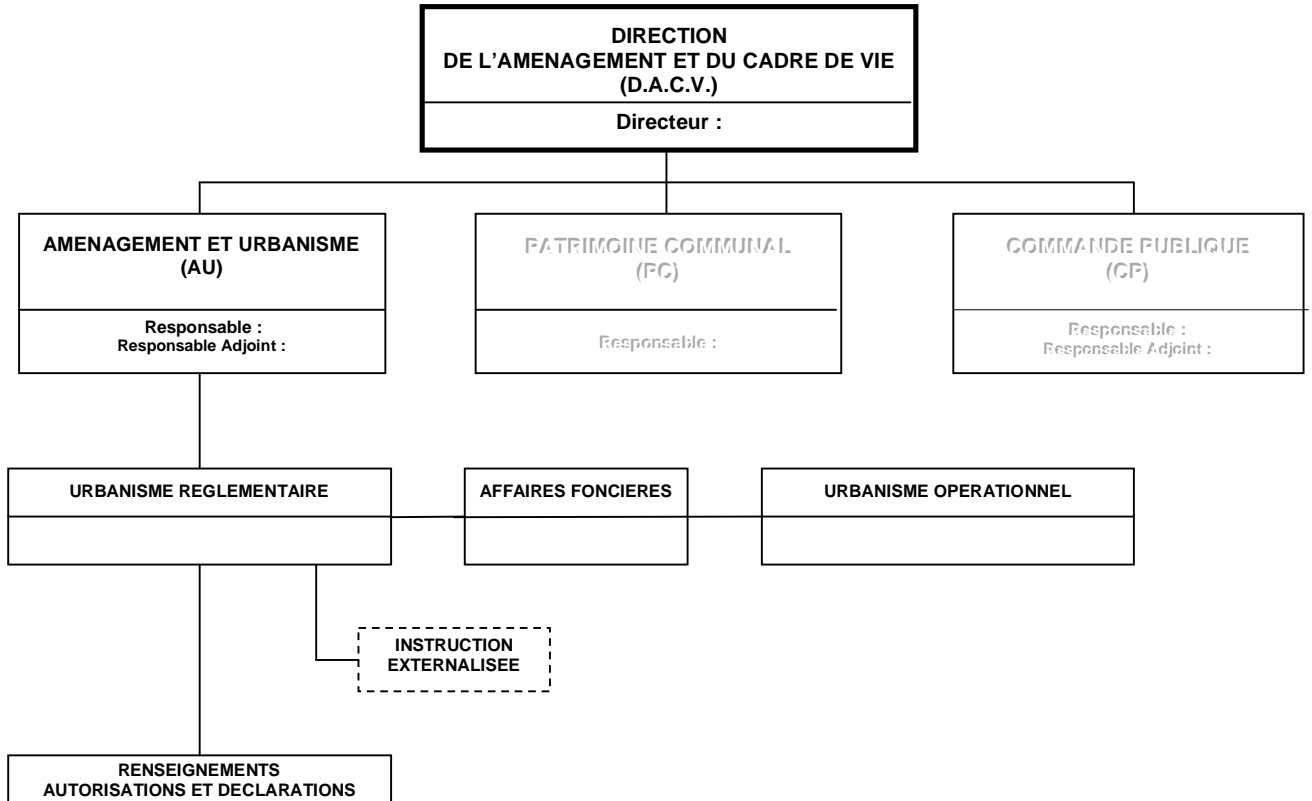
DIRECTION
DE L'AMENAGEMENT ET DU CADRE DE VIE
(D.A.C.V.)

Directeur :

AMENAGEMENT ET URBANISME
(AU)

Responsable :
Responsable Adjoint :

PATRIMOINE COMMUNAL
(PC)

Responsable :

COMMANDE PUBLIQUE
(CP)

Responsable :
Responsable Adjoint :

URBANISME REGLEMENTAIRE

AFFAIRES FONCIERES

URBANISME OPERATIONNEL

INSTRUCTION
EXTERNALISEE

RENSEIGNEMENTS
AUTORISATIONS ET DECLARATIONS